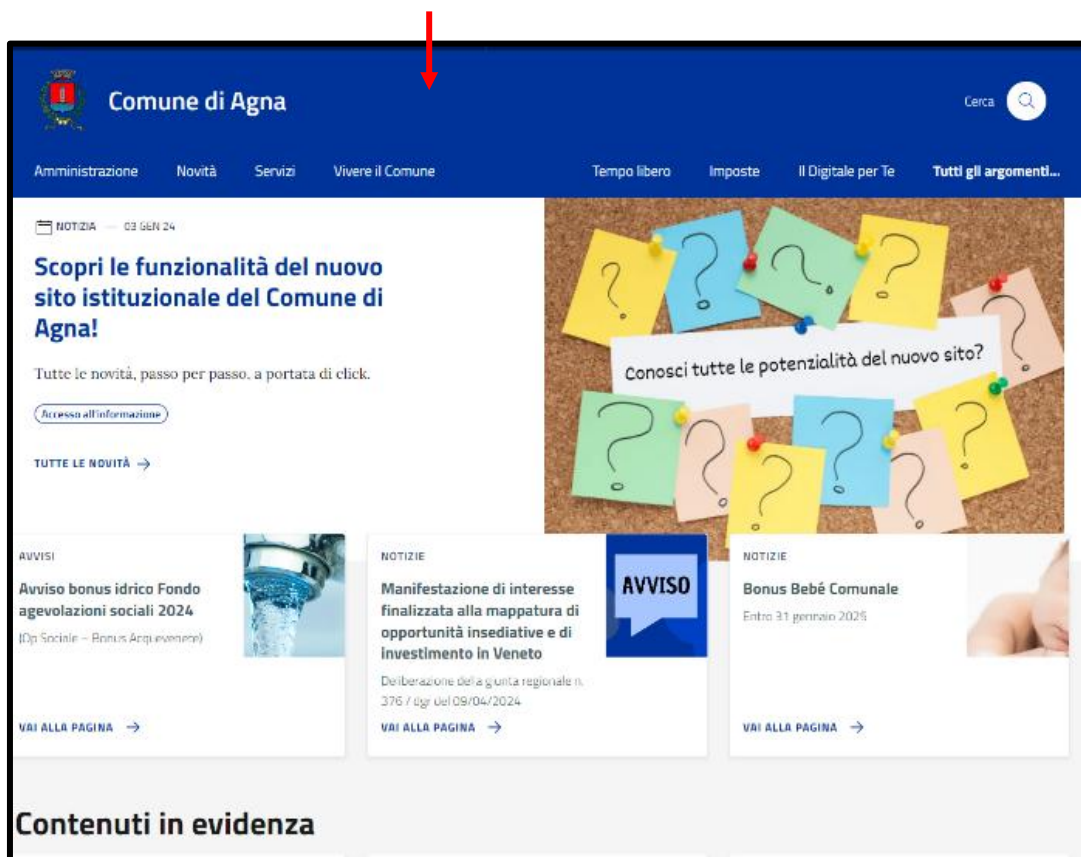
Comune di Agna

Cerca

Amministrazione Novità Servizi Vivere il Comune Tempo libero Imposte Il Digitale per Te Tutti gli argomenti...

NOTIZIA — 03 GEN 24

Scopri le funzionalità del nuovo sito istituzionale del Comune di Agna!

Tutte le novità, passo per passo, a portata di click.

Accesso all'informazione

TUTTE LE NOVITÀ →

Conosci tutte le potenzialità del nuovo sito?

AVVISI

Avviso bonus idrico Fondo agevolazioni sociali 2024

(Op Sociale – Bonus Acquevenete)

VAI ALLA PAGINA →

NOTIZIE

Manifestazione di interesse finalizzata alla mappatura di opportunità insediative e di investimento in Veneto

AVVISO

Deliberazione della giunta regionale n. 376 / dgr del 09/04/2024

VAI ALLA PAGINA →

NOTIZIE

Bonus Bebé Comunale

Entro 31 gennaio 2025

VAI ALLA PAGINA →

Contenuti in evidenza